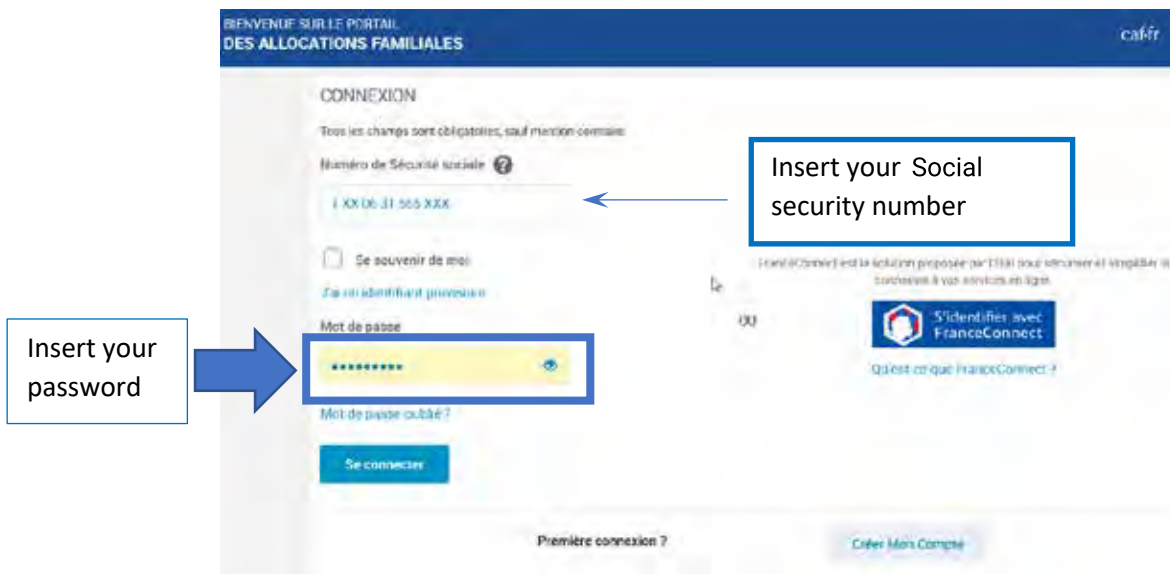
BIENVENUE SUR LE PORTAIL
DES ALLOCATIONS FAMILIALES

caf.fr

CONNEXION

Tous les champs sont obligatoires, sauf mention contraire.

Numéro de Sécurité sociale

1 XX 06 31 565 XXX

Insert your Social security number

Se souvenir de moi

J'ai un identifiant provisoire

FranceConnect est la solution proposée par l'État pour sécuriser et simplifier la connexion à vos services en ligne.

Mot de passe

OU

S'identifier avec FranceConnect

Insert your password

Qu'est-ce que FranceConnect ?

Mot de passe oublié ?

Se connecter

Première connexion ?

Créer Mon Compte